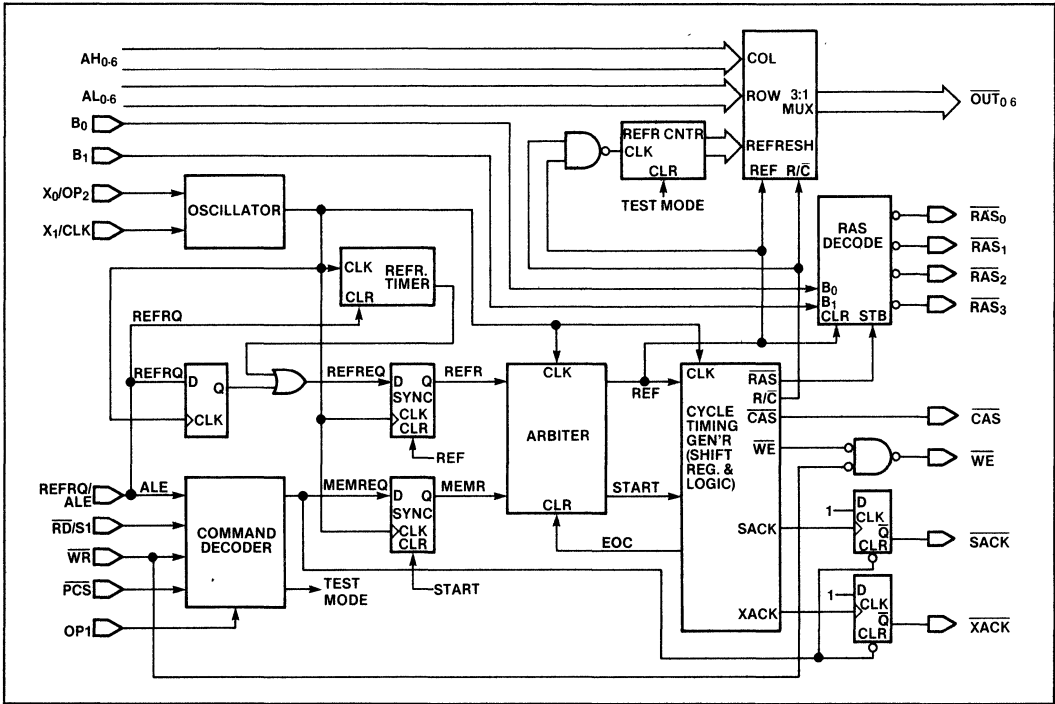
$AH_{0-6}$
$AL_{0-6}$
$B_0$
$B_1$
$X_0/OP_2$
$X_1/CLK$
COL
ROW
3:1 MUX
$\overline{OUT}_{0\text{-}6}$
REFR CNTR
CLK
CLR
TEST MODE
REFRESH
REF
$R/\overline{C}$
OSCILLATOR
CLK
REFR. TIMER
CLR
RAS DECODE
$B_0$
$B_1$
CLR
STB
$\overline{RAS}_0$
$\overline{RAS}_1$
$\overline{RAS}_2$
$\overline{RAS}_3$
REFRQ
REFRQ
D
Q
CLK
REFREQ
D
Q
SYNC
CLK
CLR
REFR
REF
CLK
ARBITER
CLR
REF
CLK
CYCLE TIMING GEN'R (SHIFT REG. & LOGIC)
$\overline{RAS}$
$R/\overline{C}$
$\overline{CAS}$
$\overline{WE}$
SACK
XACK
$\overline{CAS}$
$\overline{WE}$
REFRQ/ ALE
ALE
$\overline{RD}/S1$
$\overline{WR}$
$\overline{PCS}$
OP1
COMMAND DECODER
MEMREQ
D
Q
SYNC
CLK
CLR
MEMR
START
START
EOC
TEST MODE
1
D
CLK
$\overline{Q}$
CLR
$\overline{SACK}$
1
D
CLK
$\overline{Q}$
CLR
$\overline{XACK}$